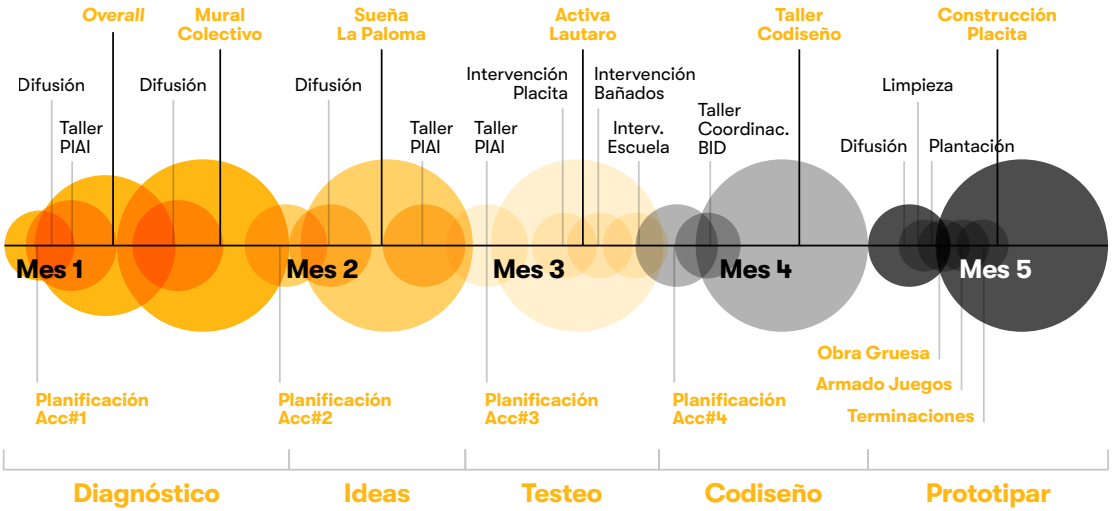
Overall
Mural Colectivo
Sueña La Paloma
Activa Lautaro
Taller Codiseño
Construcción Placita

Difusión
Taller PIAI
Difusión
Difusión
Taller PIAI
Taller PIAI
Intervención Placita
Intervención Bañados
Interv. Escuela
Taller Coordinac. BID
Limpieza
Difusión
Plantación

Mes 1
Mes 2
Mes 3
Mes 4
Mes 5

Planificación Acc#1
Planificación Acc#2
Planificación Acc#3
Planificación Acc#4
Obra Gruesa
Armado Juegos
Terminaciones

Diagnóstico
Ideas
Testeo
Codiseño
Prototipar